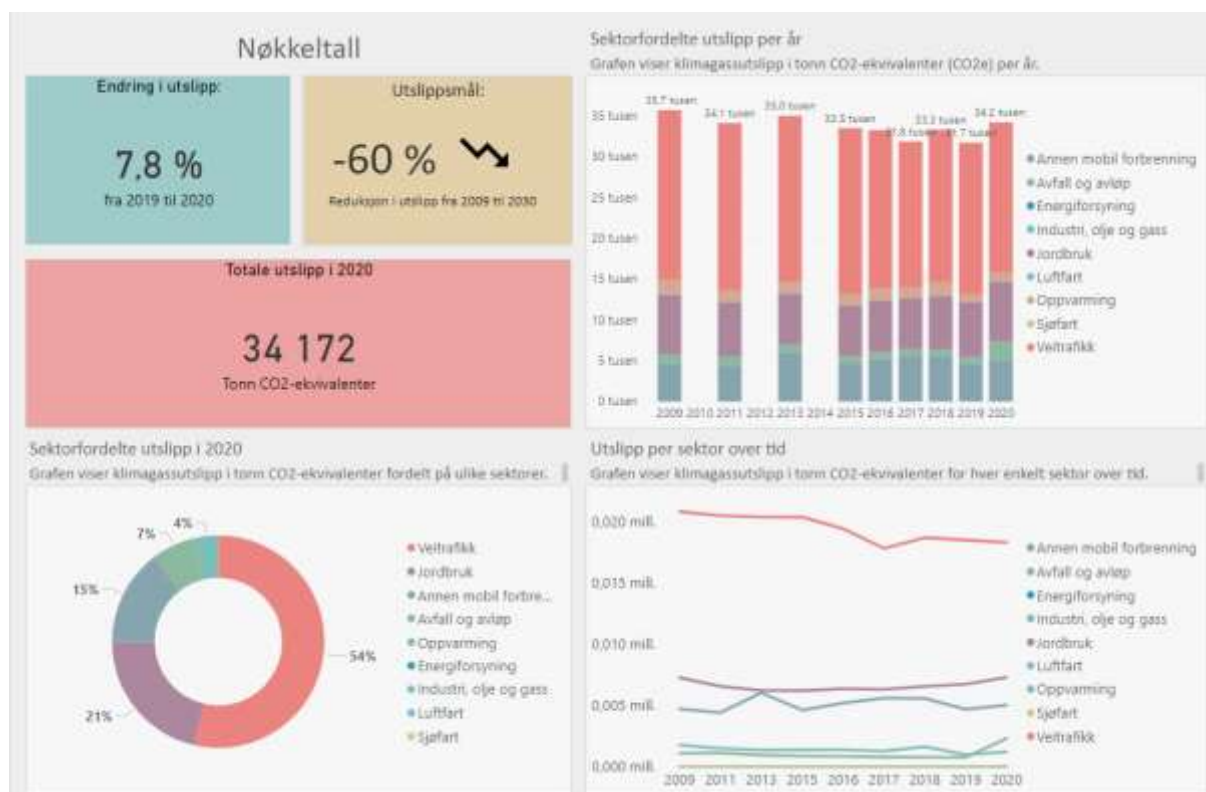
Nøkkeltall

Endring i utslipp:

7.8 %

fra 2019 til 2020

Utslippsmål:

-60 %

Reduksjon i utslipp fra 2009 til 2030

Totale utslipp i 2020

34 172

Tonn CO2-ekvivalenter

Sektorfordelte utslipp per år

Grafen viser klimagassutslipp i tonn CO2-ekvivalenter (CO2e) per år.

35,7 tusen
34,1 tusen
35,0 tusen
33,5 tusen
31,8 tusen
33,3 tusen
31,7 tusen
34,2 tusen

35 tusen
30 tusen
25 tusen
20 tusen
15 tusen
10 tusen
5 tusen
0 tusen

2009 2010 2011 2012 2013 2014 2015 2016 2017 2018 2019 2020

Annen mobil forbrenning
Avfall og avløp
Energiforsyning
Industri, olje og gass
Jordbruk
Luftfart
Oppvarming
Sjøfart
Veitrafikk

Sektorfordelte utslipp i 2020

Grafen viser klimagassutslipp i tonn CO2-ekvivalenter fordelt på ulike sektorer.

4%
7%
15%
54%
21%

Veitrafikk
Jordbruk
Annen mobil forbre...
Avfall og avløp
Oppvarming
Energiforsyning
Industri, olje og gass
Luftfart
Sjøfart

Utslipp per sektor over tid

Grafen viser klimagassutslipp i tonn CO2-ekvivalenter for hver enkelt sektor over tid.

0,020 mill.
0,015 mill.
0,010 mill.
0,005 mill.
0,000 mill.

2009 2011 2013 2015 2016 2017 2018 2019 2020

Annen mobil forbrenning
Avfall og avløp
Energiforsyning
Industri, olje og gass
Jordbruk
Luftfart
Oppvarming
Sjøfart
Veitrafikk